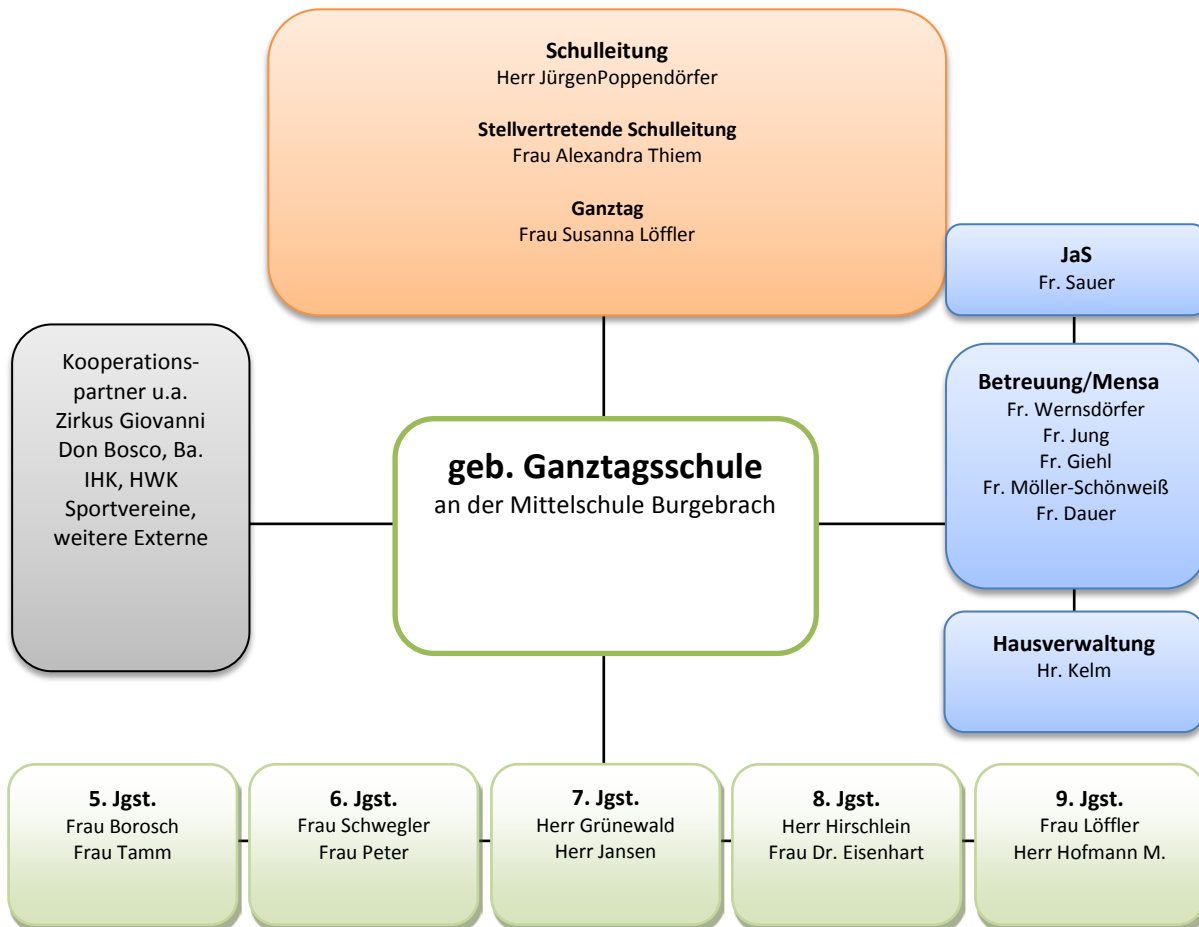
**Schulleitung**
Herr JürgenPoppendörfer

**Stellvertretende Schulleitung**
Frau Alexandra Thiem

**Ganztag**
Frau Susanna Löffler

Kooperationspartner u.a.
Zirkus Giovanni
Don Bosco, Ba.
IHK, HWK
Sportvereine, weitere Externe

**geb. Ganztagsschule**
an der Mittelschule Burgebrach

**JaS**
Fr. Sauer

**Betreuung/Mensa**
Fr. Wernsdörfer
Fr. Jung
Fr. Giehl
Fr. Möller-Schönweiß
Fr. Dauer

**Hausverwaltung**
Hr. Kelm

**5. Jgst.**
Frau Borosch
Frau Tamm

**6. Jgst.**
Frau Schwegler
Frau Peter

**7. Jgst.**
Herr Grünewald
Herr Jansen

**8. Jgst.**
Herr Hirschlein
Frau Dr. Eisenhart

**9. Jgst.**
Frau Löffler
Herr Hofmann M.